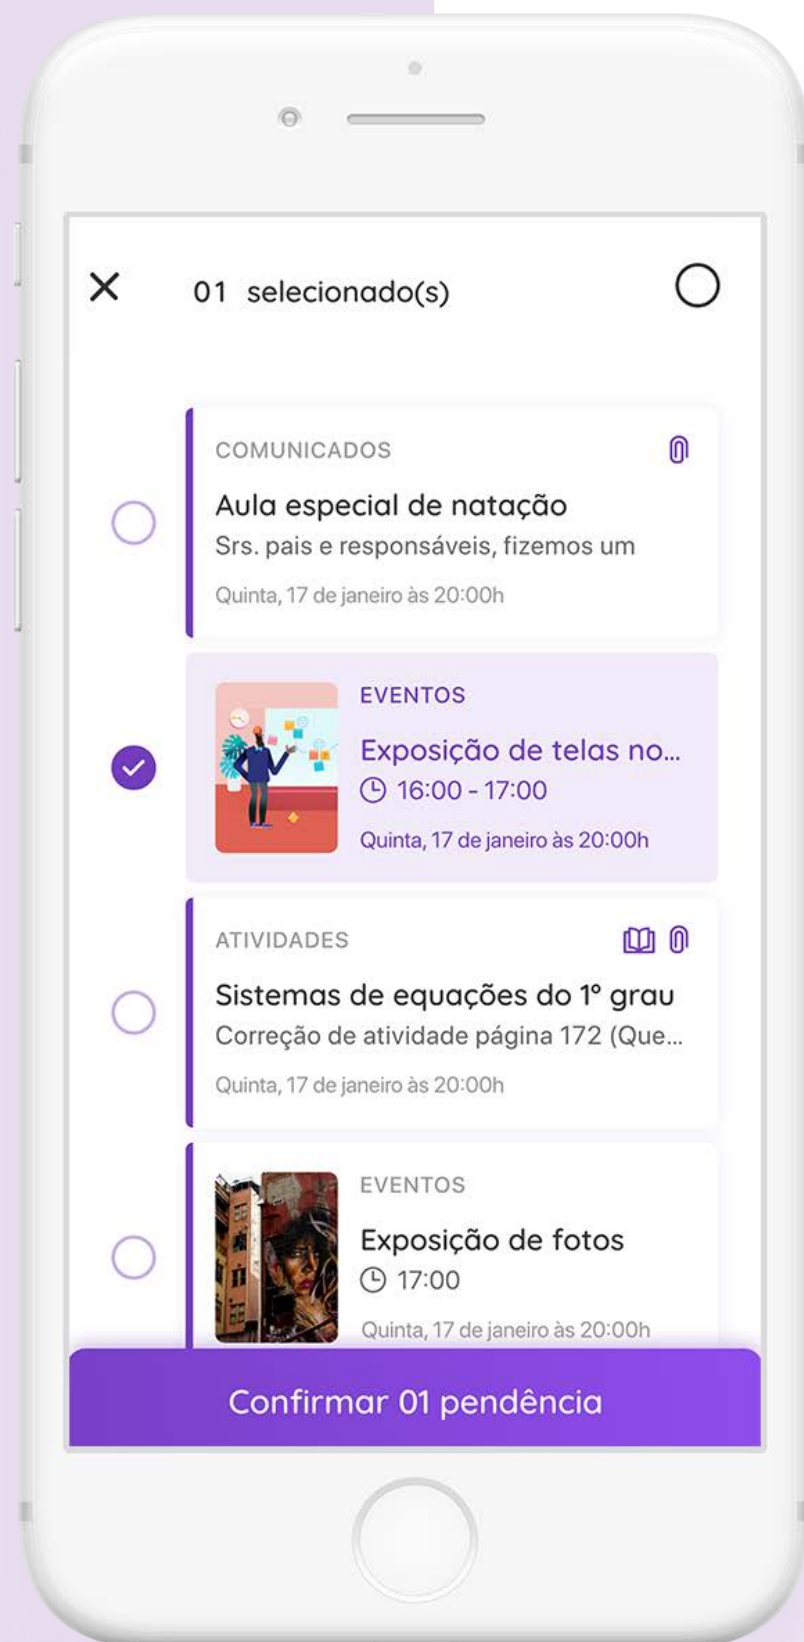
×

01 selecionado(s)

COMUNICADOS

Aula especial de natação

Srs. pais e responsáveis, fizemos um

Quinta, 17 de janeiro às 20:00h

EVENTOS

Exposição de telas no...

16:00 - 17:00

Quinta, 17 de janeiro às 20:00h

ATIVIDADES

Sistemas de equações do 1º grau

Correção de atividade página 172 (Que...

Quinta, 17 de janeiro às 20:00h

EVENTOS

Exposição de fotos

17:00

Quinta, 17 de janeiro às 20:00h

Confirmar 01 pendência